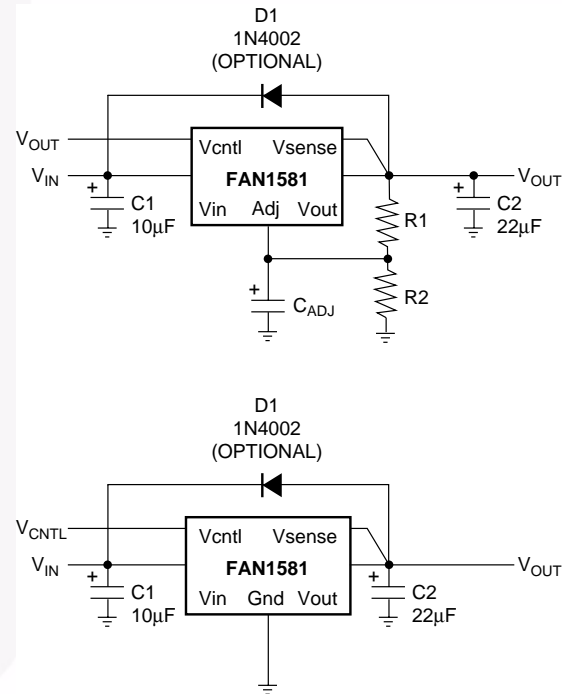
D1
1N4002
(OPTIONAL)

$V_{OUT}$

$V_{IN}$

Vcntl Vsense

FAN1581

Vin Adj Vout

$V_{OUT}$

+

C1
10µF

R1

+

C2
22µF

+

$C_{ADJ}$

R2

D1
1N4002
(OPTIONAL)

$V_{CNTL}$

$V_{IN}$

Vcntl Vsense

FAN1581

Vin Gnd Vout

$V_{OUT}$

+

C1
10µF

+

C2
22µF